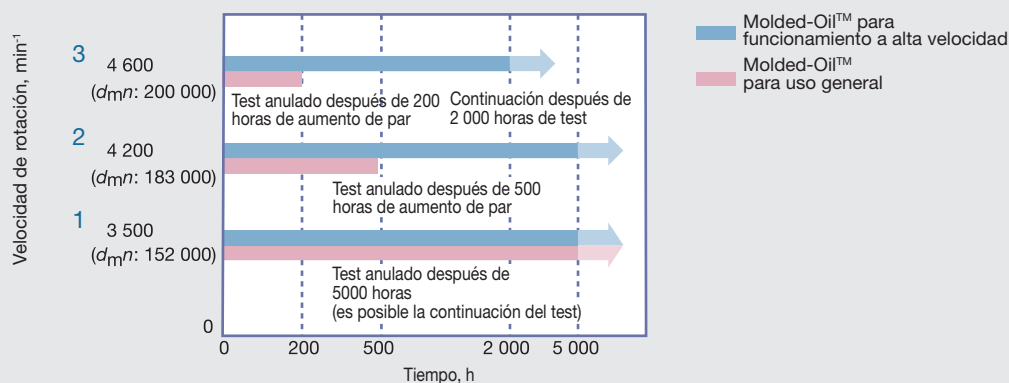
Molded-Oil™ para funcionamiento a alta velocidad

Molded-Oil™ para uso general

Velocidad de rotación, $min^{-1}$

3 4 600 ($d_m n$: 200 000)

Test anulado después de 200 horas de aumento de par

Continuación después de 2 000 horas de test

2 4 200 ($d_m n$: 183 000)

Test anulado después de 500 horas de aumento de par

1 3 500 ($d_m n$: 152 000)

Test anulado después de 5000 horas (es posible la continuación del test)

0

0 200 500 2 000 5 000

Tiempo, h